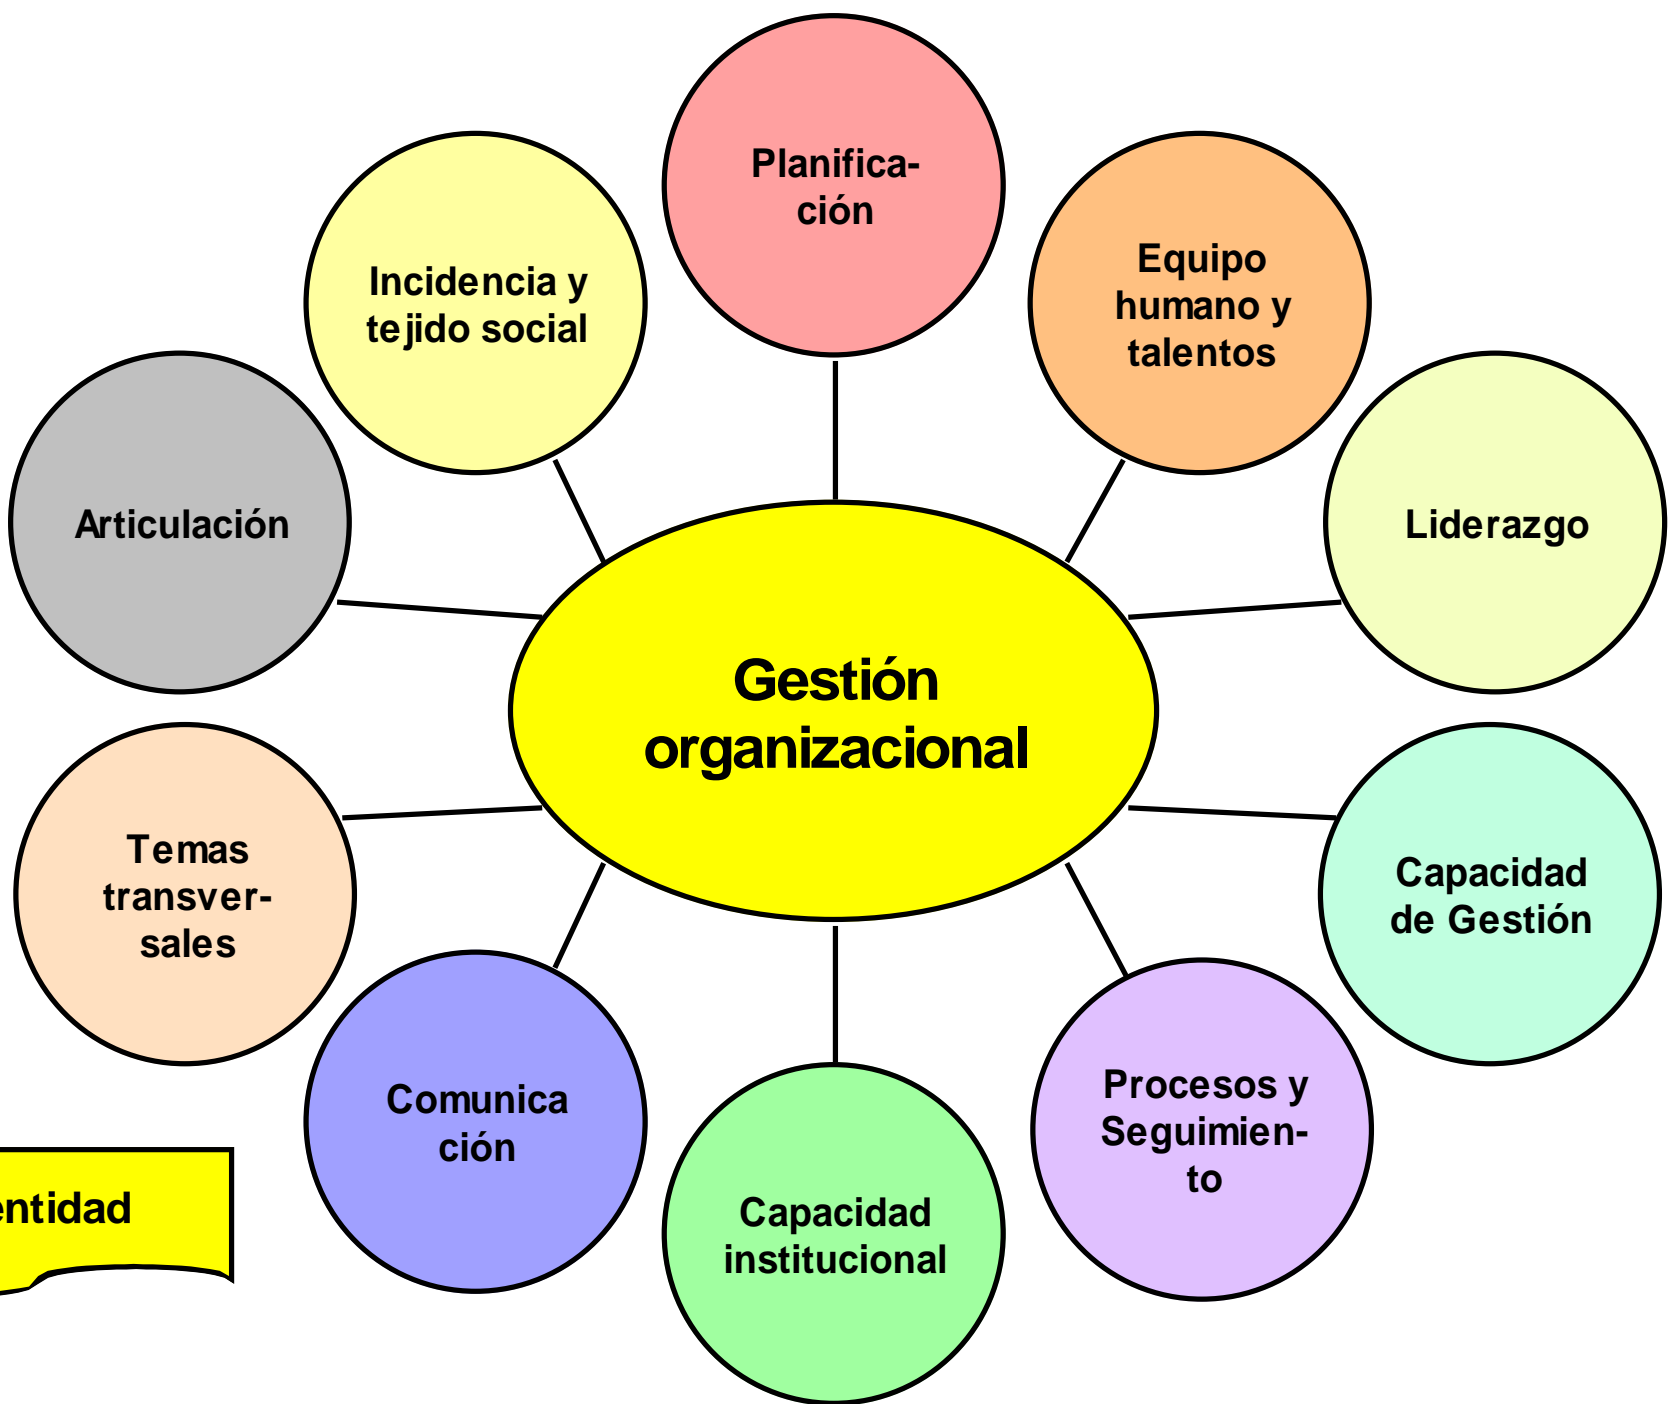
Planificación

Incidencia y tejido social

Equipo humano y talentos

Articulación

Liderazgo

Gestión organizacional

Temas transversales

Capacidad de Gestión

Procesos y Seguimiento

Comunica ción

Capacidad institucional

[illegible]entidad